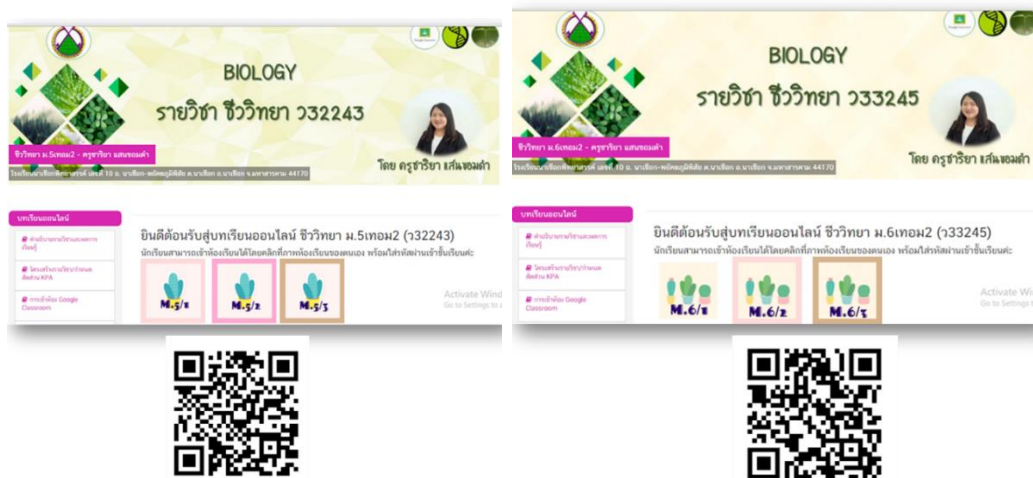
BIOLOGY
รายวิชา ชีววิทยา ว32243

ชีววิทยา ม.5เทอม2 - ครูธาริยา แสนขอมดำ
โดย ครูธาริยา แสนขอมดำ
โรงเรียนนาเชือกพิทยาสรรค์ เลขที่ 10 ถ. นาเชือก-พยัคฆภูมิพิสัย ต.นาเชือก อ.นาเชือก จ.มหาสารคาม 44170

บทเรียนออนไลน์
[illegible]
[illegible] KPA
การเข้าห้อง Google Classroom

ยินดีต้อนรับสู่บทเรียนออนไลน์ ชีววิทยา ม.5เทอม2 (ว32243)
นักเรียนสามารถเข้าห้องเรียนได้โดยคลิกที่ภาพห้องเรียนของตนเอง พร้อมใส่รหัสผ่านเข้าชั้นเรียนค่ะ

M.5/1
M.5/2
M.5/3

Activate Wind
Go to Settings to a

BIOLOGY
รายวิชา ชีววิทยา ว33245

ชีววิทยา ม.6เทอม2 - ครูธาริยา แสนขอมดำ
โดย ครูธาริยา แสนขอมดำ
โรงเรียนนาเชือกพิทยาสรรค์ เลขที่ 10 ถ. นาเชือก-พยัคฆภูมิพิสัย ต.นาเชือก อ.นาเชือก จ.มหาสารคาม 44170

บทเรียนออนไลน์
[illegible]
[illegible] KPA
การเข้าห้อง Google Classroom

ยินดีต้อนรับสู่บทเรียนออนไลน์ ชีววิทยา ม.6เทอม2 (ว33245)
นักเรียนสามารถเข้าห้องเรียนได้โดยคลิกที่ภาพห้องเรียนของตนเอง พร้อมใส่รหัสผ่านเข้าชั้นเรียนค่ะ

M.6/1
M.6/2
M.6/3

Activate Wind
Go to Settings